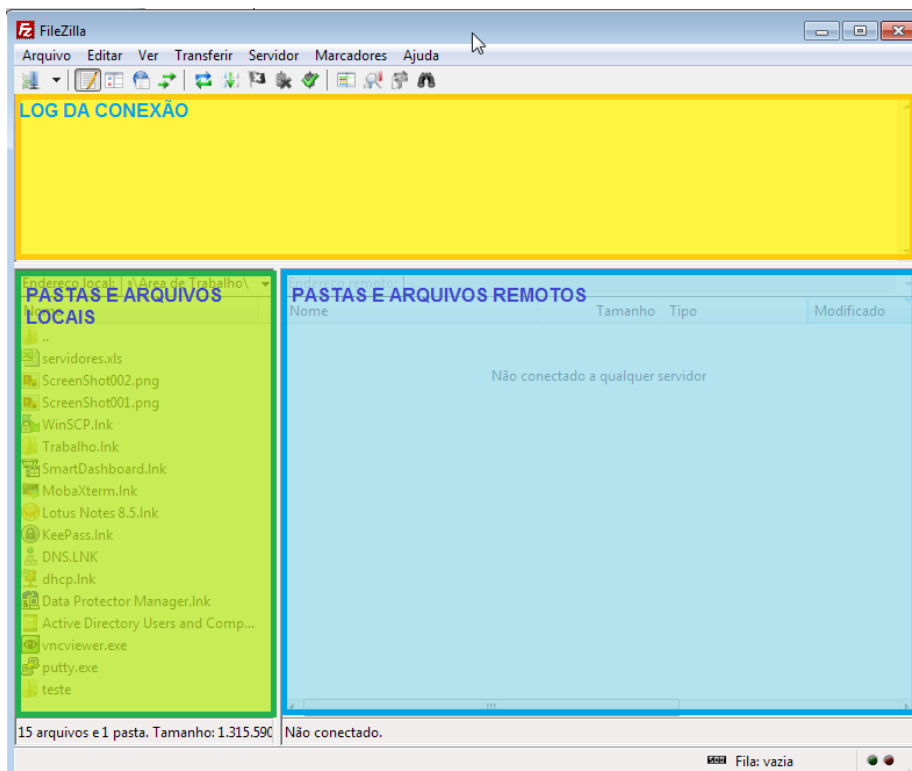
FileZilla

Arquivo Editar Ver Transferir Servidor Marcadores Ajuda

LOG DA CONEXÃO

Endereço local: a\Área de Trabalho\
PASTAS E ARQUIVOS LOCAIS
Nome
..
servidores.xls
ScreenShot002.png
ScreenShot001.png
WinSCP.lnk
Trabalho.lnk
SmartDashboard.lnk
MobaXterm.lnk
Lotus Notes 8.5.lnk
KeePass.lnk
DNS.LNK
dhcp.lnk
Data Protector Manager.lnk
Active Directory Users and Comp...
vncviewer.exe
putty.exe
teste

Endereço remoto:
PASTAS E ARQUIVOS REMOTOS
| Nome | Tamanho | Tipo | Modificado |
|---|---|---|---|

Não conectado a qualquer servidor

15 arquivos e 1 pasta. Tamanho: 1.315.590
Não conectado.

Fila: vazia